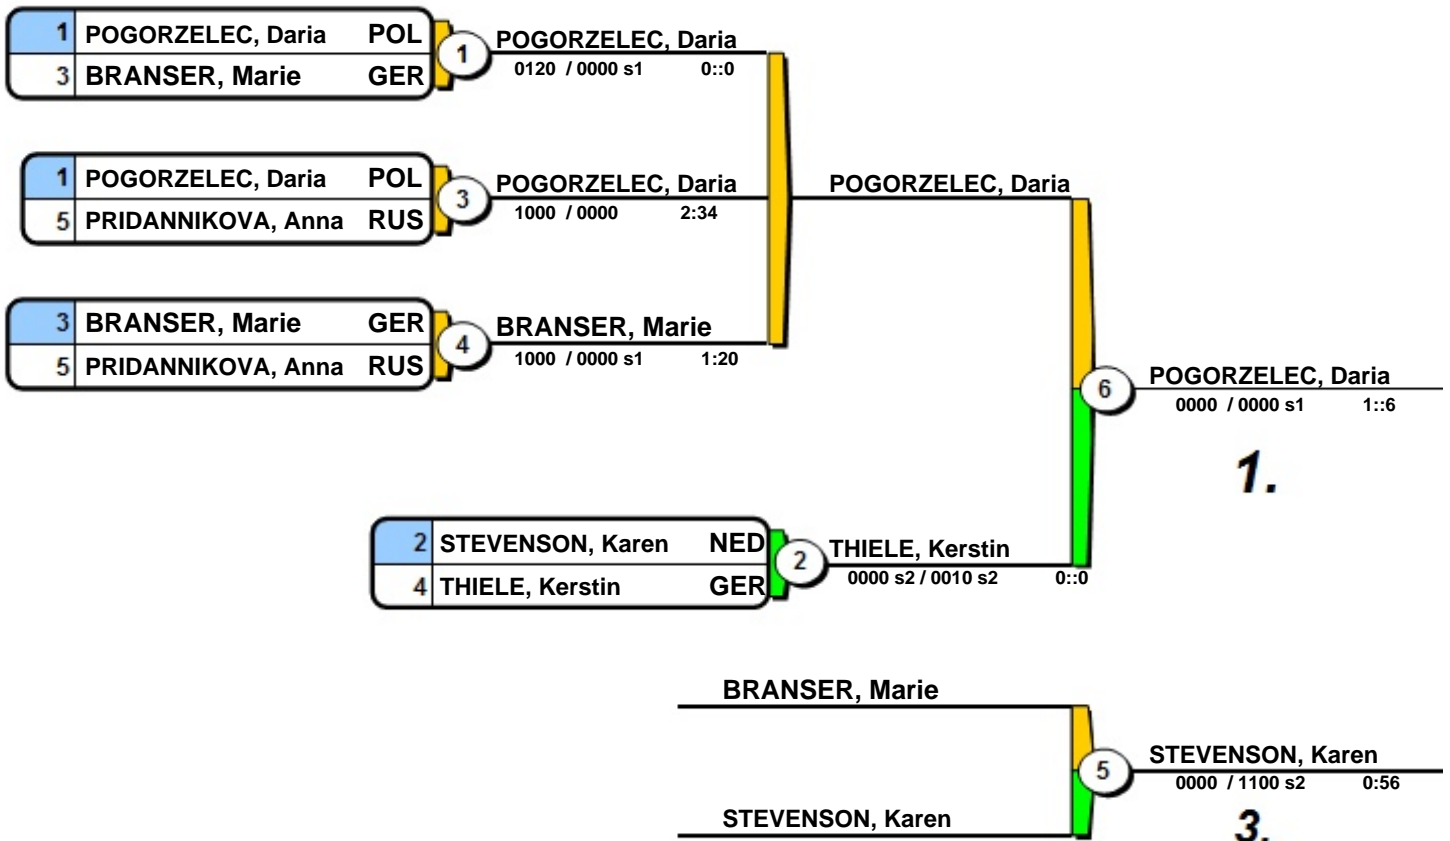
| 1 | POGORZELEC, Daria | POL |
|---|---|---|
| 3 | BRANSER, Marie | GER |

1

POGORZELEC, Daria
0120 / 0000 s1 0::0

| 1 | POGORZELEC, Daria | POL |
|---|---|---|
| 5 | PRIDANNIKOVA, Anna | RUS |

3

POGORZELEC, Daria
1000 / 0000 2:34

POGORZELEC, Daria

| 3 | BRANSER, Marie | GER |
|---|---|---|
| 5 | PRIDANNIKOVA, Anna | RUS |

4

BRANSER, Marie
1000 / 0000 s1 1:20

6

POGORZELEC, Daria
0000 / 0000 s1 1::6

1.

| 2 | STEVENSON, Karen | NED |
|---|---|---|
| 4 | THIELE, Kerstin | GER |

2

THIELE, Kerstin
0000 s2 / 0010 s2 0::0

BRANSER, Marie

5

STEVENSON, Karen
0000 / 1100 s2 0:56

STEVENSON, Karen

3.